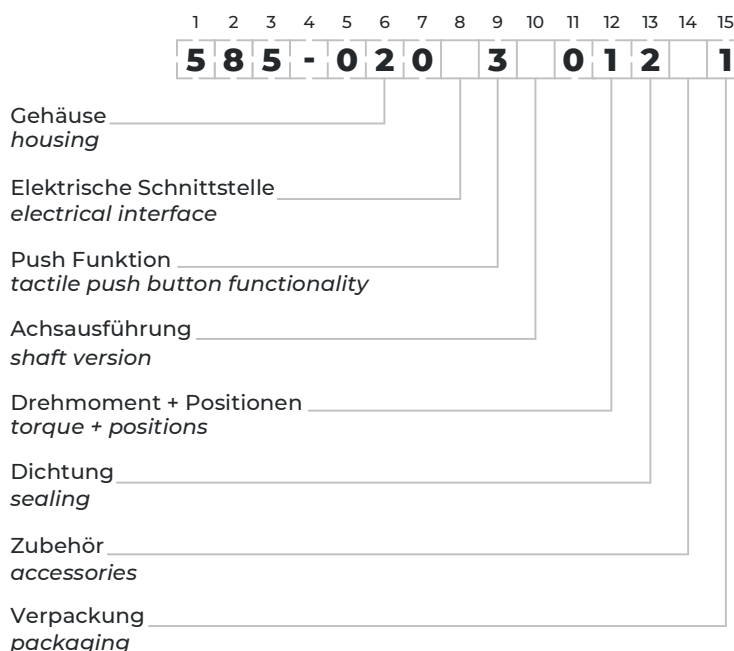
1 2 3 4 5 6 7 8 9 10 11 12 13 14 15

| 5 | 8 | 5 | - | 0 | 2 | 0 |  | 3 |  | 0 | 1 | 2 |  | 1 |
|---|---|---|---|---|---|---|---|---|---|---|---|---|---|---|

Gehäuse
*housing*

Elektrische Schnittstelle
*electrical interface*

Push Funktion
*tactile push button functionality*

Achsausführung
*shaft version*

Drehmoment + Positionen
*torque + positions*

Dichtung
*sealing*

Zubehör
*accessories*

Verpackung
*packaging*